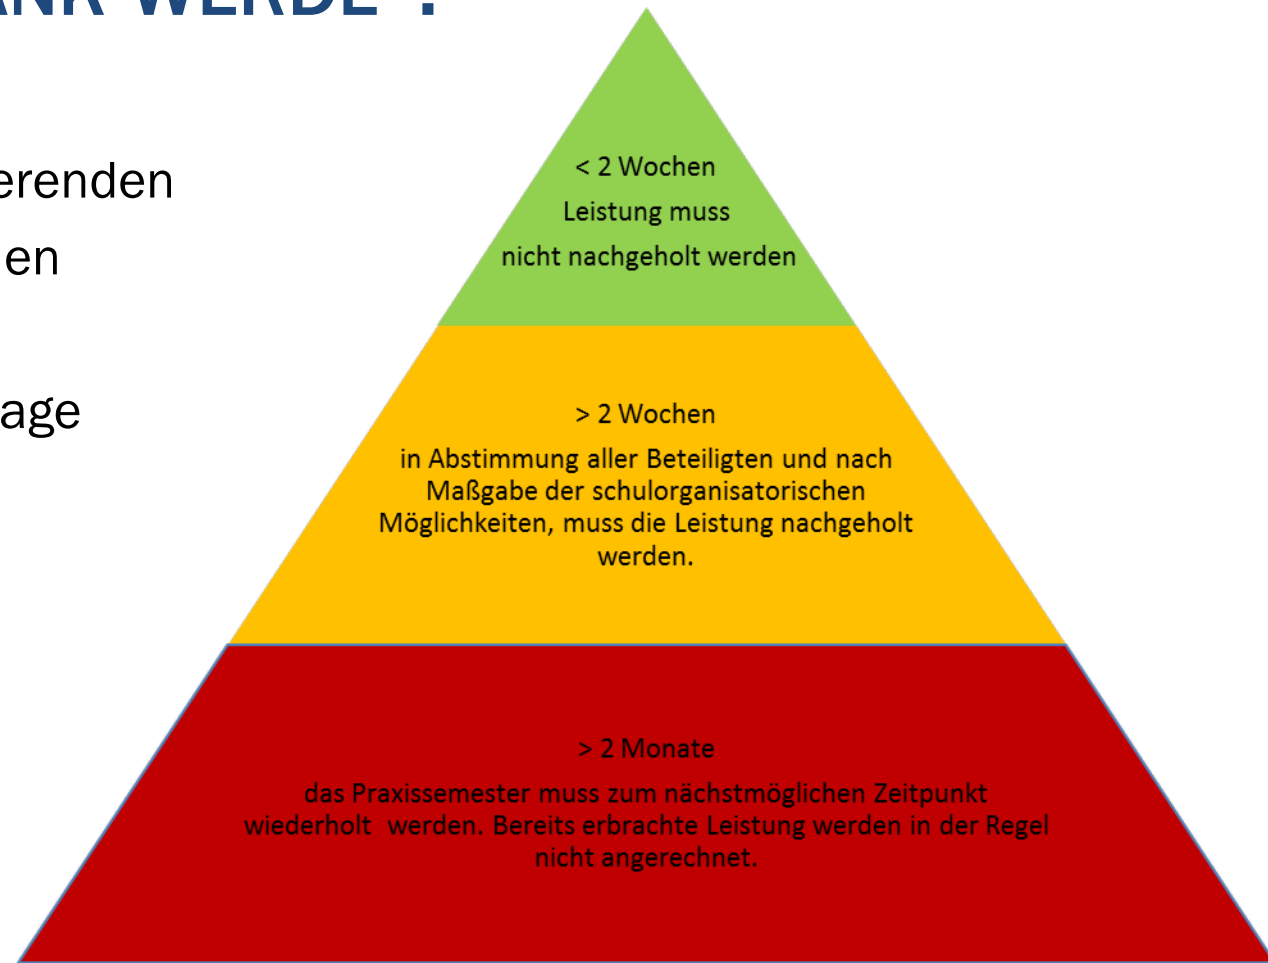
ANK WERDE ?

erenden
en

age

< 2 Wochen
Leistung muss
nicht nachgeholt werden

> 2 Wochen
in Abstimmung aller Beteiligten und nach Maßgabe der schulorganisatorischen Möglichkeiten, muss die Leistung nachgeholt werden.

> 2 Monate
das Praxissemester muss zum nächstmöglichen Zeitpunkt wiederholt werden. Bereits erbrachte Leistung werden in der Regel nicht angerechnet.